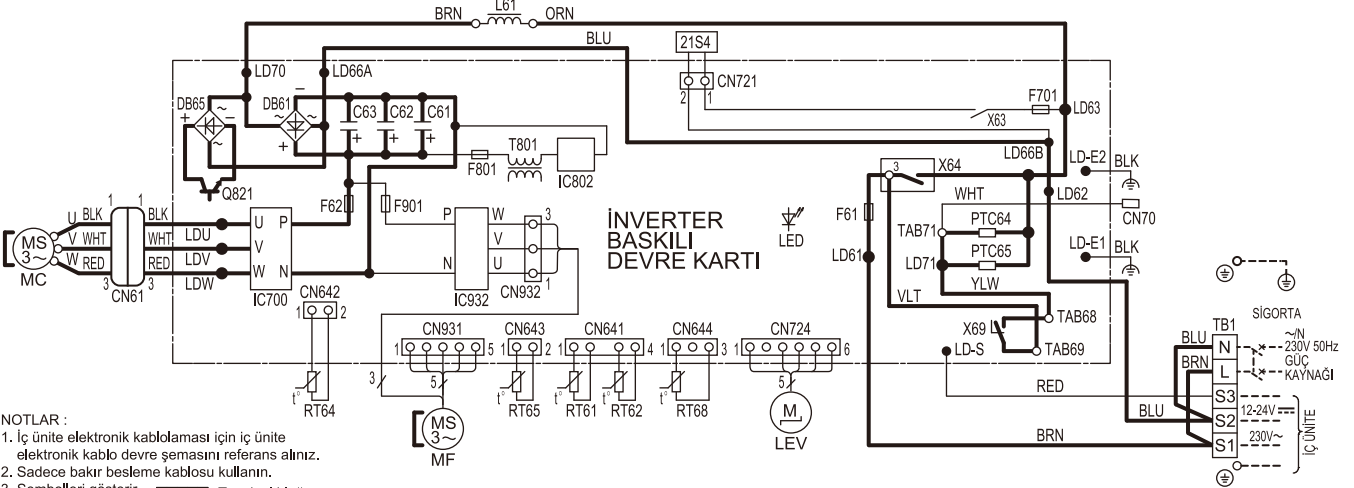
BRN L61 ORN
BLU
21S4
LD70 LD66A
CN721
2 1
DB65 DB61 C63 C62 C61
F701
LD63
X63
T801
F801 IC802
LD66B
3 X64
LD-E2 BLK
Q821
F62 F901
LD62
WHT
CN70
U BLK 1 1 BLK
MS 3~ V WHT WHT LDU
MC W RED RED LDV
3 3 LDW
CN61
U P
V
W N
IC700
P W 3
V
N U
IC932 CN932
İNVERTER BASKILI DEVRE KARTI
LED
F61
TAB71 PTC64
LD71 PTC65
LD61
YLW
LD-E1 BLK
VLT
CN642
1 2
TAB68
X69
TAB69
SİGORTA
TB1
BLU N ~/N 230V 50Hz GÜÇ KAYNAĞI
BRN L
LD-S
RED
S3
BLU S2 12-24V
S1 230V~
İÇ ÜNİTE
BRN
CN931 CN643 CN641 CN644 CN724
1 5 1 2 1 4 1 3 1 6
3 5 5
t° RT64
t° RT65 t° RT61 t° RT62 t° RT68
M LEV
MS 3~ MF
NOTLAR :
1. İç ünite elektronik kablolaması için iç ünite elektronik kablo devre şemasını referans alınız.
2. Sadece bakır besleme kablosu kullanın.
3. Sembolleri gösterir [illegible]